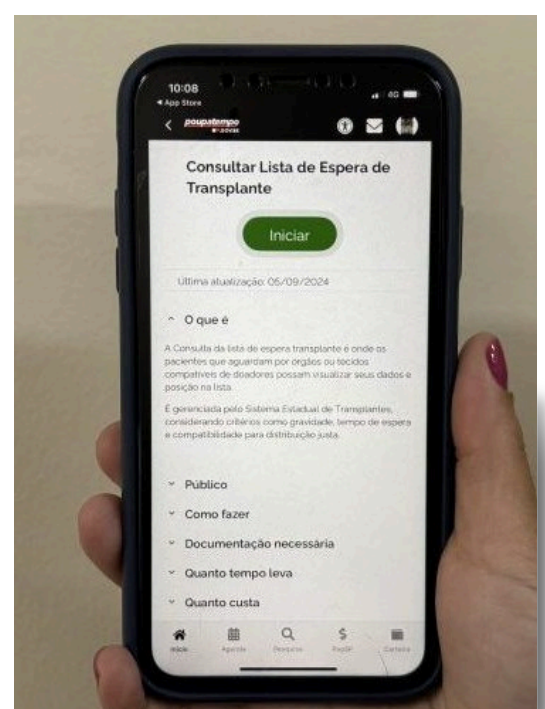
10:08
◂ App Store
4G

poupatempo

Consultar Lista de Espera de Transplante

Iniciar

Última atualização: 05/09/2024

^ O que é

A Consulta da lista de espera transplante é onde os pacientes que aguardam por órgãos ou tecidos compatíveis de doadores possam visualizar seus dados e posição na lista.

É gerenciada pelo Sistema Estadual de Transplantes, considerando critérios como gravidade, tempo de espera e compatibilidade para distribuição justa.

˅ Público
˅ Como fazer
˅ Documentação necessária
˅ Quanto tempo leva
˅ Quanto custa

Início
Agenda
Pesquisa
PagSP
Carteira